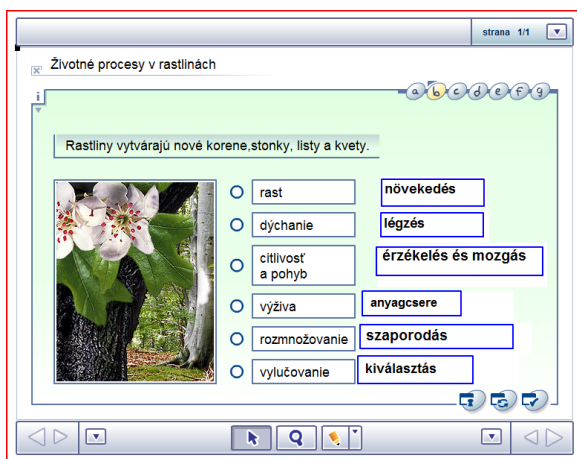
strana 1/1

Životné procesy v rastlinách

i

a b c d e f g

Rastliny vytvárajú nové korene,stonky, listy a kvety.

rast
növekedés

dýchanie
légzés

citlivosť a pohyb
érzékelés és mozgás

výživa
anyagcsere

rozmnožovanie
szaporodás

vylučovanie
kiválasztás